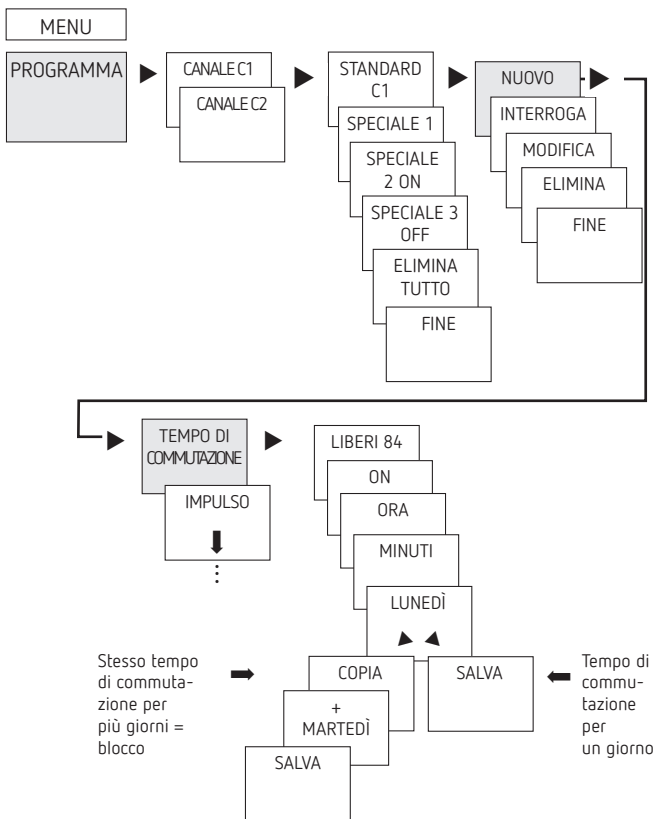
MENU

PROGRAMMA

CANALE C1

CANALE C2

STANDARD C1

SPECIALE 1

SPECIALE 2 ON

SPECIALE 3 OFF

ELIMINA TUTTO

FINE

NUOVO

INTERROGA

MODIFICA

ELIMINA

FINE

TEMPO DI COMMUTAZIONE

IMPULSO

LIBERI 84

ON

ORA

MINUTI

LUNEDÌ

Stesso tempo di commutazione per più giorni = blocco

COPIA

+ MARTEDÌ

SALVA

SALVA

Tempo di commutazione per un giorno